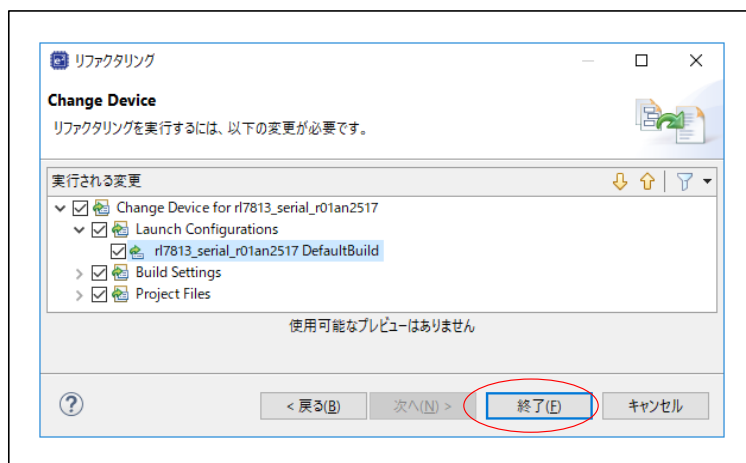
リファクタリング

Change Device

リファクタリングを実行するには、以下の変更が必要です。

実行される変更

Change Device for rl7813_serial_r01an2517

Launch Configurations

rl7813_serial_r01an2517 DefaultBuild

Build Settings

Project Files

使用可能なプレビューはありません

?

< 戻る(B)

次へ(N) >

終了(F)

キャンセル